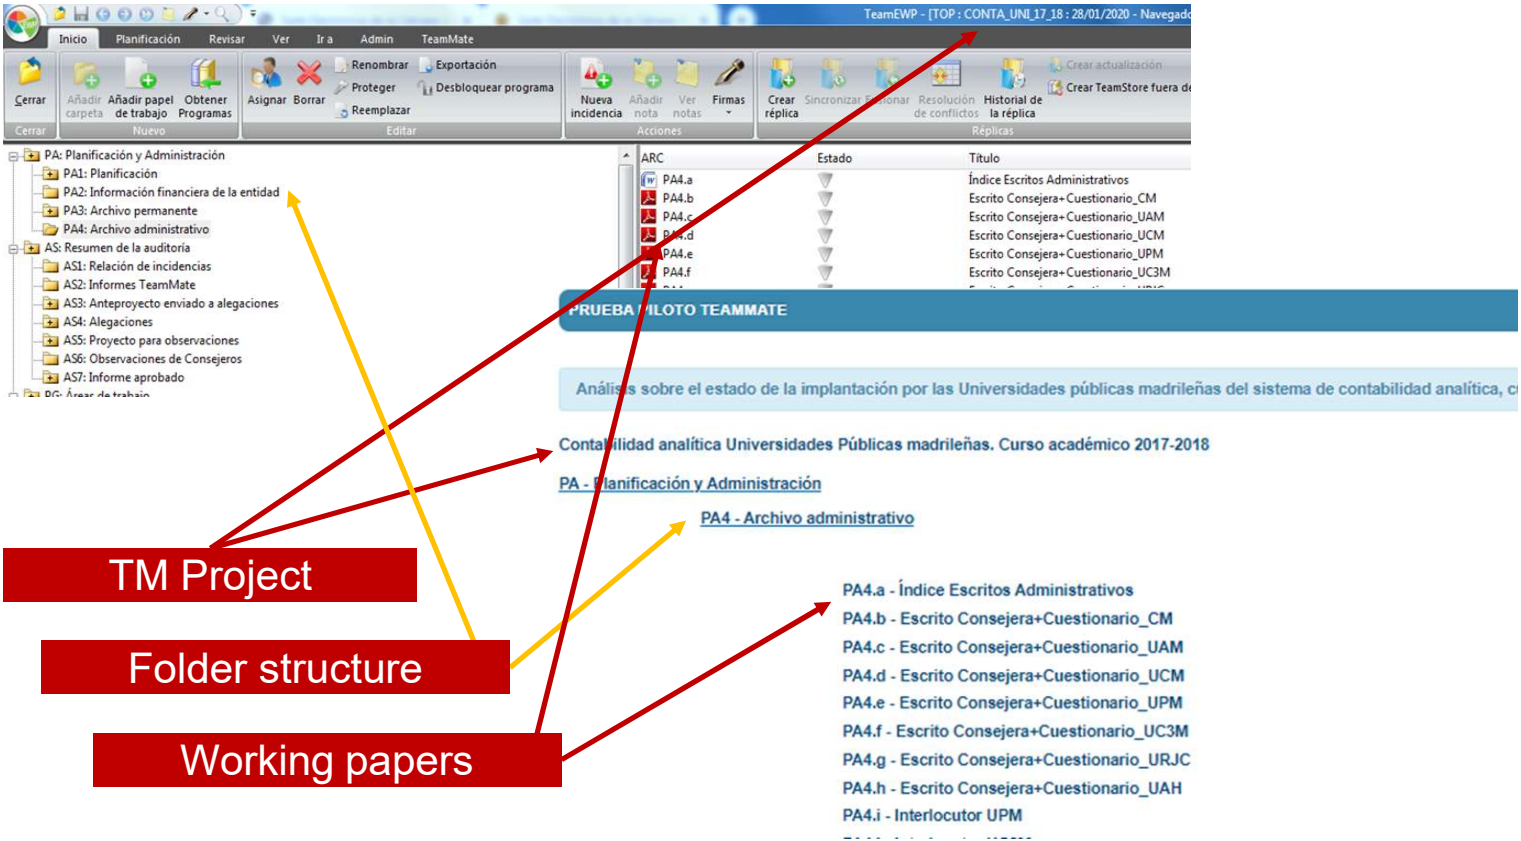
TeamEWP - [TOP : CONTA_UNI_17_18 : 28/01/2020 - Navegado

Inicio Planificación Revisar Ver Ir a Admin TeamMate

Cerrar | Añadir carpeta | Añadir papel de trabajo | Obtener Programas | Asignar | Borrar | Renombrar | Proteger | Reemplazar | Exportación | Desbloquear programa | Nueva incidencia | Añadir nota | Ver notas | Firmas | Crear réplica | Sincronizar | Fusionar | Resolución de conflictos | Historial de la réplica | Crear actualización | Crear TeamStore fuera de

Cerrar | Nuevo | Editar | Acciones | Réplicas

PA: Planificación y Administración
PA1: Planificación
PA2: Información financiera de la entidad
PA3: Archivo permanente
PA4: Archivo administrativo
AS: Resumen de la auditoría
AS1: Relación de incidencias
AS2: Informes TeamMate
AS3: Anteproyecto enviado a alegaciones
AS4: Alegaciones
AS5: Proyecto para observaciones
AS6: Observaciones de Consejeros
AS7: Informe aprobado
PG: Áreas de trabajo

| ARC | Estado | Título |
|---|---|---|
| PA4.a | | Índice Escritos Administrativos |
| PA4.b | | Escrito Consejera+Cuestionario_CM |
| PA4.c | | Escrito Consejera+Cuestionario_UAM |
| PA4.d | | Escrito Consejera+Cuestionario_UCM |
| PA4.e | | Escrito Consejera+Cuestionario_UPM |
| PA4.f | | Escrito Consejera+Cuestionario_UC3M |

PRUEBA PILOTO TEAMMATE

Análisis sobre el estado de la implantación por las Universidades públicas madrileñas del sistema de contabilidad analítica, c

Contabilidad analítica Universidades Públicas madrileñas. Curso académico 2017-2018

PA - Planificación y Administración

PA4 - Archivo administrativo

PA4.a - Índice Escritos Administrativos
PA4.b - Escrito Consejera+Cuestionario_CM
PA4.c - Escrito Consejera+Cuestionario_UAM
PA4.d - Escrito Consejera+Cuestionario_UCM
PA4.e - Escrito Consejera+Cuestionario_UPM
PA4.f - Escrito Consejera+Cuestionario_UC3M
PA4.g - Escrito Consejera+Cuestionario_URJC
PA4.h - Escrito Consejera+Cuestionario_UAH
PA4.i - Interlocutor UPM

TM Project

Folder structure

Working papers